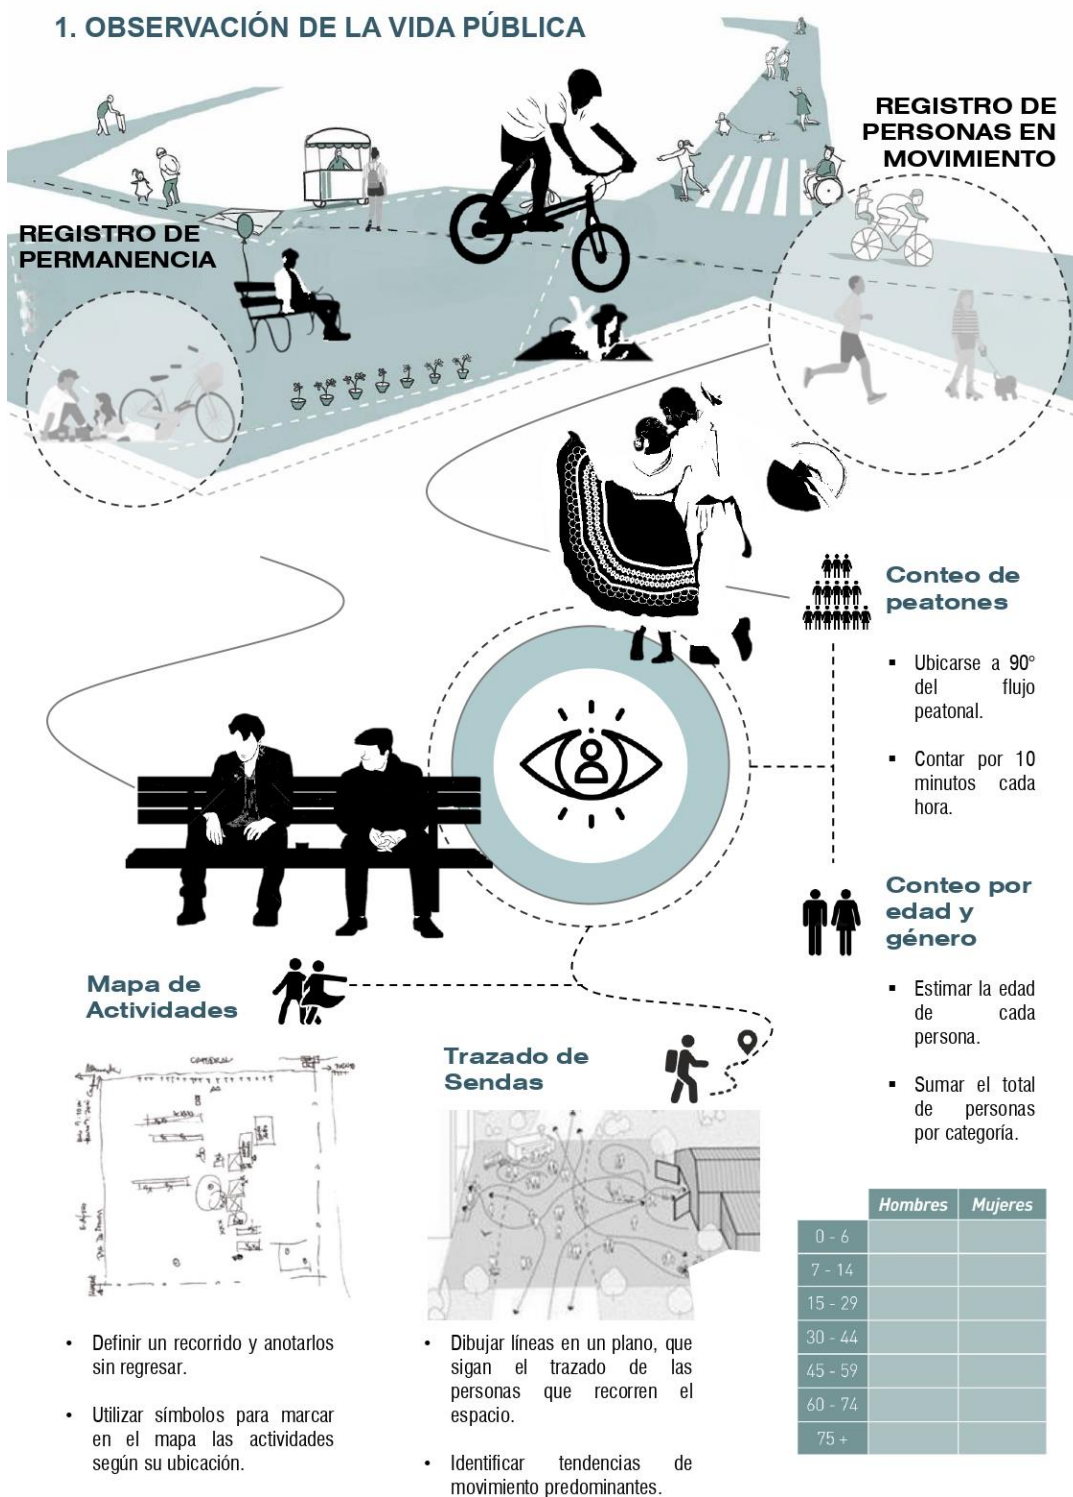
1. OBSERVACIÓN DE LA VIDA PÚBLICA

REGISTRO DE PERSONAS EN MOVIMIENTO

REGISTRO DE PERMANENCIA

Conteo de peatones

▪ Ubicarse a 90° del flujo peatonal.

▪ Contar por 10 minutos cada hora.

Conteo por edad y género

▪ Estimar la edad de cada persona.

▪ Sumar el total de personas por categoría.

| | Hombres | Mujeres |
|---|---|---|
| 0 - 6 | | |
| 7 - 14 | | |
| 15 - 29 | | |
| 30 - 44 | | |
| 45 - 59 | | |
| 60 - 74 | | |
| 75 + | | |

Mapa de Actividades

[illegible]

• Definir un recorrido y anotarlos sin regresar.

• Utilizar símbolos para marcar en el mapa las actividades según su ubicación.

Trazado de Sendas

• Dibujar líneas en un plano, que sigan el trazado de las personas que recorren el espacio.

• Identificar tendencias de movimiento predominantes.